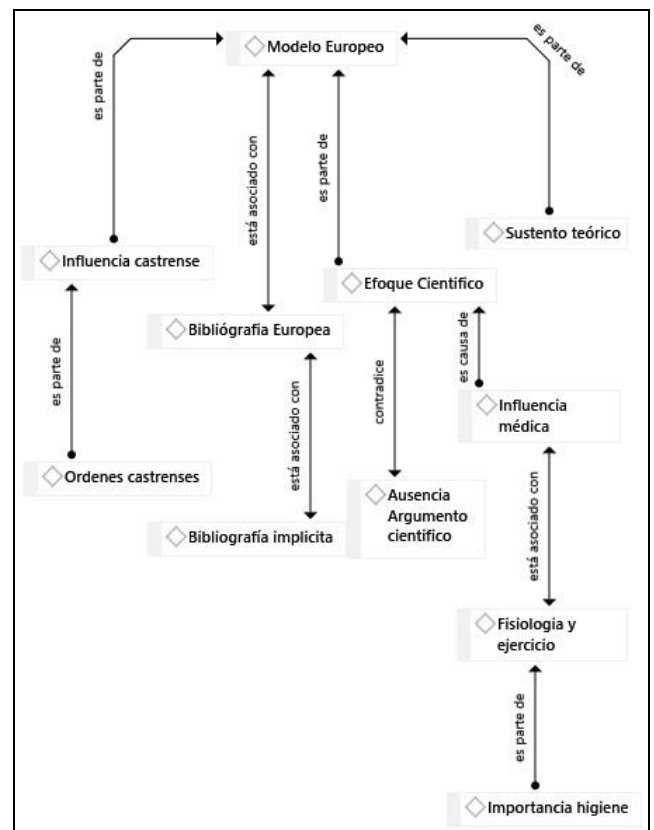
Modelo Europeo

es parte de

está asociado con

es parte de

es parte de

Sustento teórico

Influencia castrense

Efoque Científico

Bibliógrafia Europea

es parte de

es causa de

contradice

está asociado con

Influencia médica

Ordenes castrenses

está asociado con

Ausencia Argumento científico

Bibliografía implicita

Fisiologia y ejercicio

es parte de

Importancia higiene